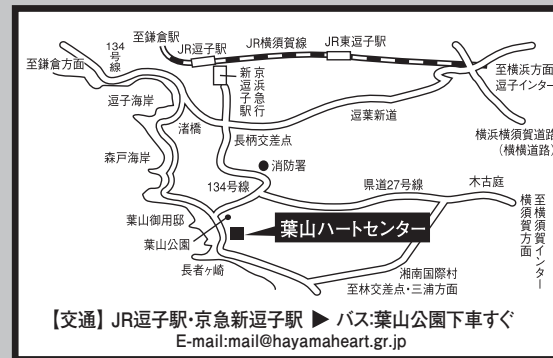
至鎌倉駅
134号線
JR逗子駅
JR横須賀線
JR東逗子駅
至鎌倉方面
新京浜逗子急駅行
至横浜方面
逗子インター
逗子海岸
逗葉新道
渚橋
長柄交差点
横浜横須賀道路(横横道路)
森戸海岸
消防署
134号線
県道27号線
木古庭
至横須賀インター
横須賀方面
葉山御用邸
葉山ハートセンター
葉山公園
長者ヶ崎
湘南国際村
至林交差点・三浦方面

【交通】JR逗子駅・京急新逗子駅 ▶ バス:葉山公園下車すぐ
E-mail:mail@hayamaheart.gr.jp